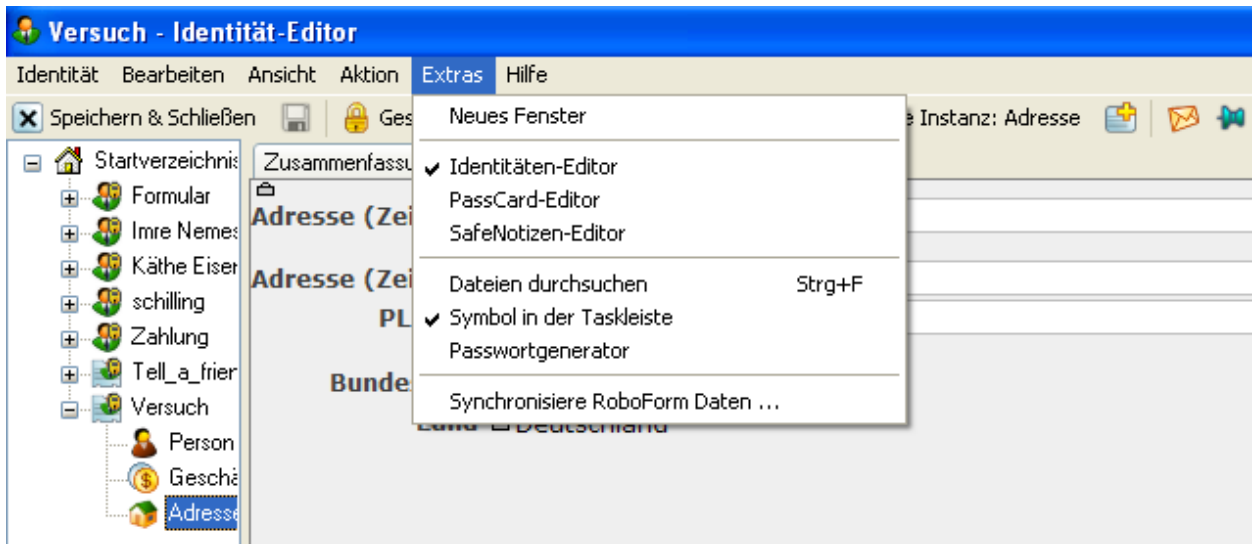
Versuch - Identität-Editor

Identität Bearbeiten Ansicht Aktion Extras Hilfe

Speichern & Schließen Ges e Instanz: Adresse

Startverzeichnis
Formular
Imre Nemes
Käthe Eiser
schilling
Zahlung
Tell_a_frier
Versuch
Person
Geschä
Adresse

Zusammenfassu

Adresse (Zei
Adresse (Zei
PL
Bundes
Land Deutschland

Neues Fenster
✔ Identitäten-Editor
PassCard-Editor
SafeNotizen-Editor
Dateien durchsuchen Strg+F
✔ Symbol in der Taskleiste
Passwortgenerator
Synchronisiere RoboForm Daten ...